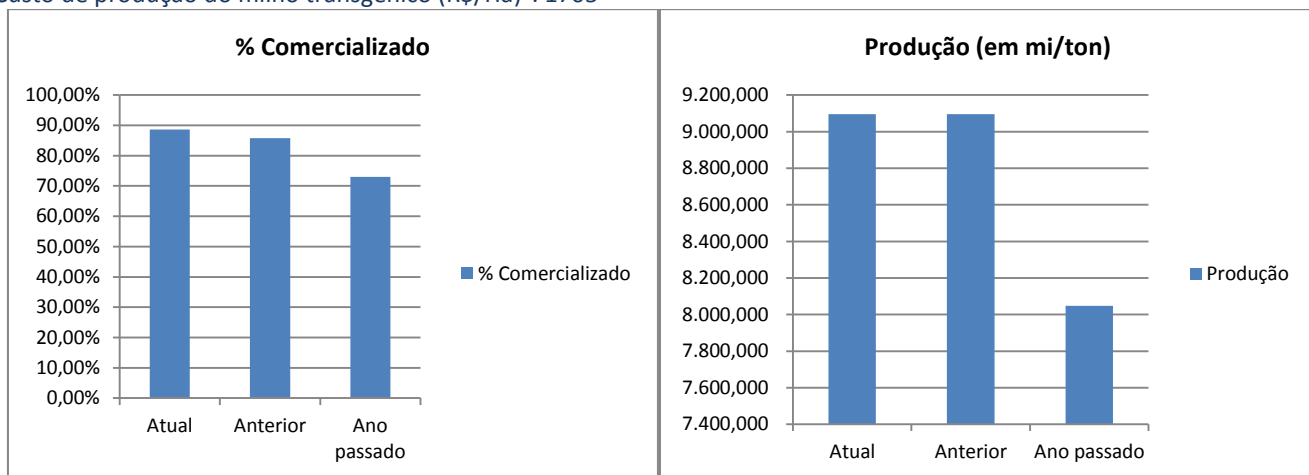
Custo de produção do milho transgênico (R$/ha) - 1765

% Comercializado

100,00%
90,00%
80,00%
70,00%
60,00%
50,00%
40,00%
30,00%
20,00%
10,00%
0,00%

Atual Anterior Ano passado

% Comercializado

Produção (em mi/ton)

9.200,000
9.000,000
8.800,000
8.600,000
8.400,000
8.200,000
8.000,000
7.800,000
7.600,000
7.400,000

Atual Anterior Ano passado

Produção